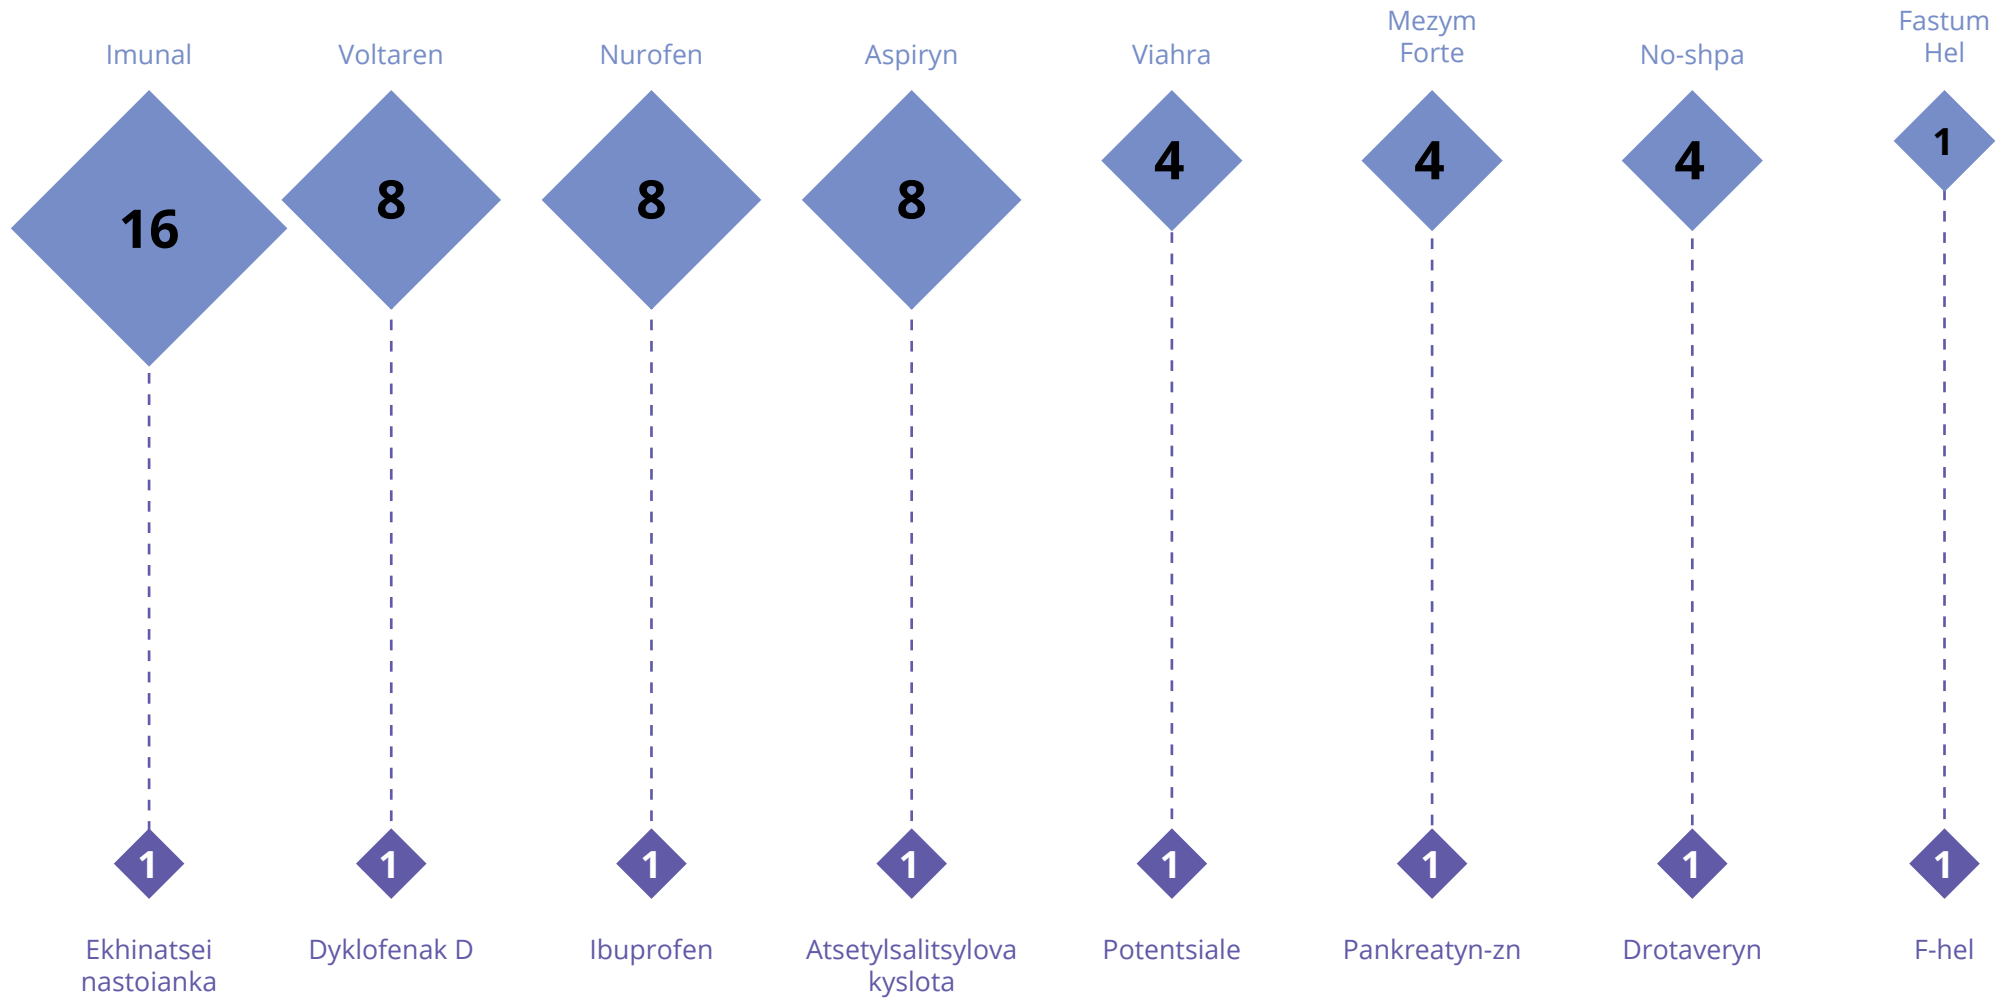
Imunal
16
1
Ekhinatsei nastoianka

Voltaren
8
1
Dyklofenak D

Nurofen
8
1
Ibuprofen

Aspiryn
8
1
Atsetylsalitsylova kyslota

Viahra
4
1
Potentsiale

Mezym Forte
4
1
Pankreatyn-zn

No-shpa
4
1
Drotaveryn

Fastum Hel
1
1
F-hel